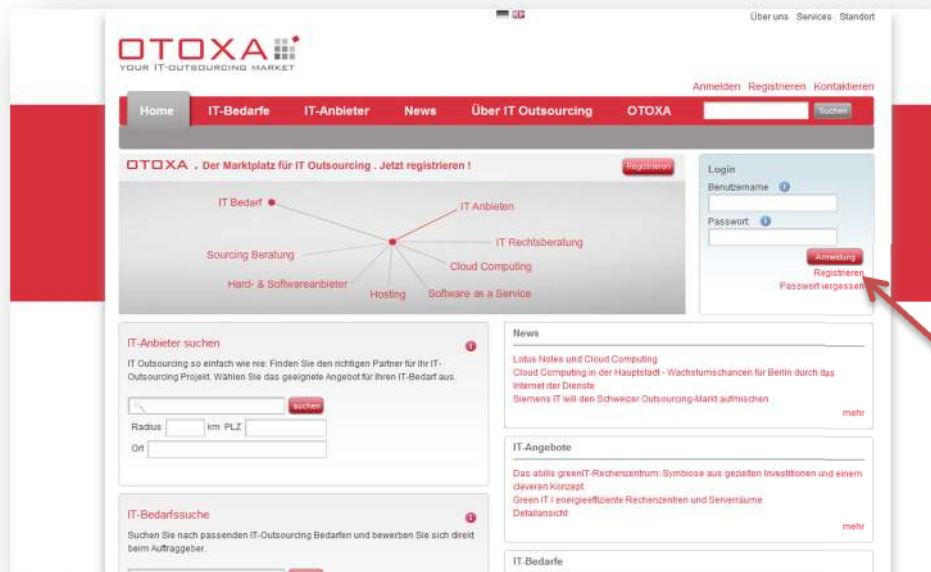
Über uns Services Standort

OTOXA
YOUR IT-OUTSOURCING MARKET

Anmelden Registrieren Kontaktieren

Home IT-Bedarfe IT-Anbieter News Über IT Outsourcing OTOXA Suchen

OTOXA . Der Marktplatz für IT Outsourcing . Jetzt registrieren ! Registrieren

IT Bedarf
IT Anbieten
IT Rechtsberatung
Sourcing Beratung
Cloud Computing
Hard- & Softwareanbieter
Hosting
Software as a Service

Login
Benutzername
Passwort
Anmeldung
Registrieren
Passwort vergessen

IT-Anbieter suchen
IT Outsourcing so einfach wie nie: Finden Sie den richtigen Partner für Ihr IT-Outsourcing Projekt. Wählen Sie das geeignete Angebot für Ihren IT-Bedarf aus.
suchen
Radius km PLZ
Ort

News
Lotus Notes und Cloud Computing
Cloud Computing in der Hauptstadt - Wachstumschancen für Berlin durch das Internet der Dienste
Siemens IT will den Schweizer Outsourcing-Markt aufmischen
mehr

IT-Angebote
Das abilis greenIT-Rechenzentrum: Symbiose aus gezielten Investitionen und einem cleveren Konzept
Green IT / energieeffiziente Rechenzentren und Serverräume
Detailansicht
mehr

IT-Bedarfssuche
Suchen Sie nach passenden IT-Outsourcing Bedarfen und bewerben Sie sich direkt beim Auftraggeber.

IT-Bedarfe